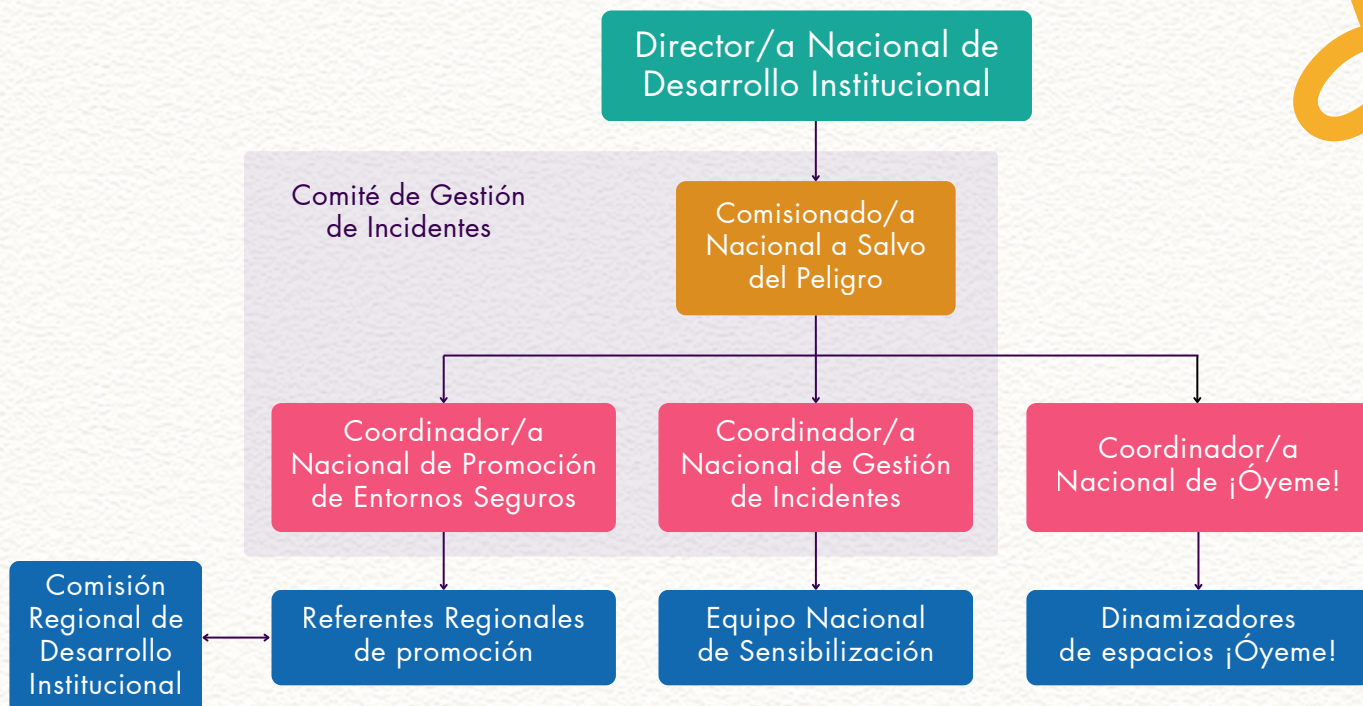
Director/a Nacional de Desarrollo Institucional

Comité de Gestión de Incidentes

Comisionado/a Nacional a Salvo del Peligro

Coordinador/a Nacional de Promoción de Entornos Seguros

Coordinador/a Nacional de Gestión de Incidentes

Coordinador/a Nacional de ¡Óyeme!

Comisión Regional de Desarrollo Institucional

Referentes Regionales de promoción

Equipo Nacional de Sensibilización

Dinamizadores de espacios ¡Óyeme!